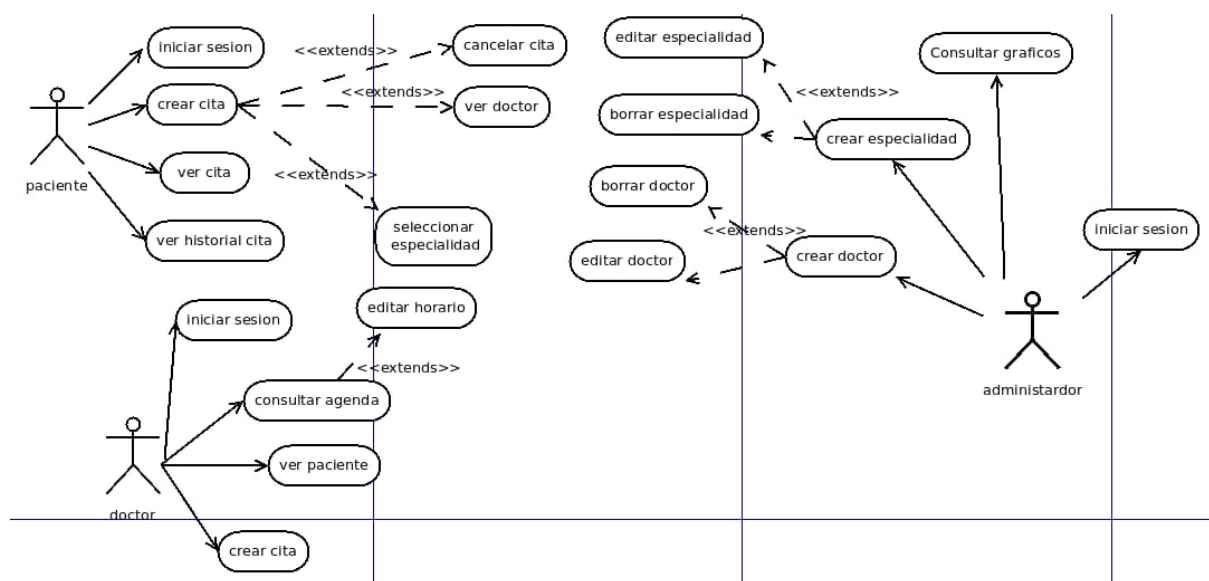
iniciar sesion
<<extends>>
cancelar cita
crear cita
<<extends>>
ver doctor
paciente
ver cita
<<extends>>
ver historial cita
seleccionar especialidad
iniciar sesion
editar horario
<<extends>>
consultar agenda
doctor
ver paciente
crear cita

editar especialidad
<<extends>>
borrar especialidad
crear especialidad
borrar doctor
<<extends>>
editar doctor
crear doctor
Consultar graficos
iniciar sesion
administardor